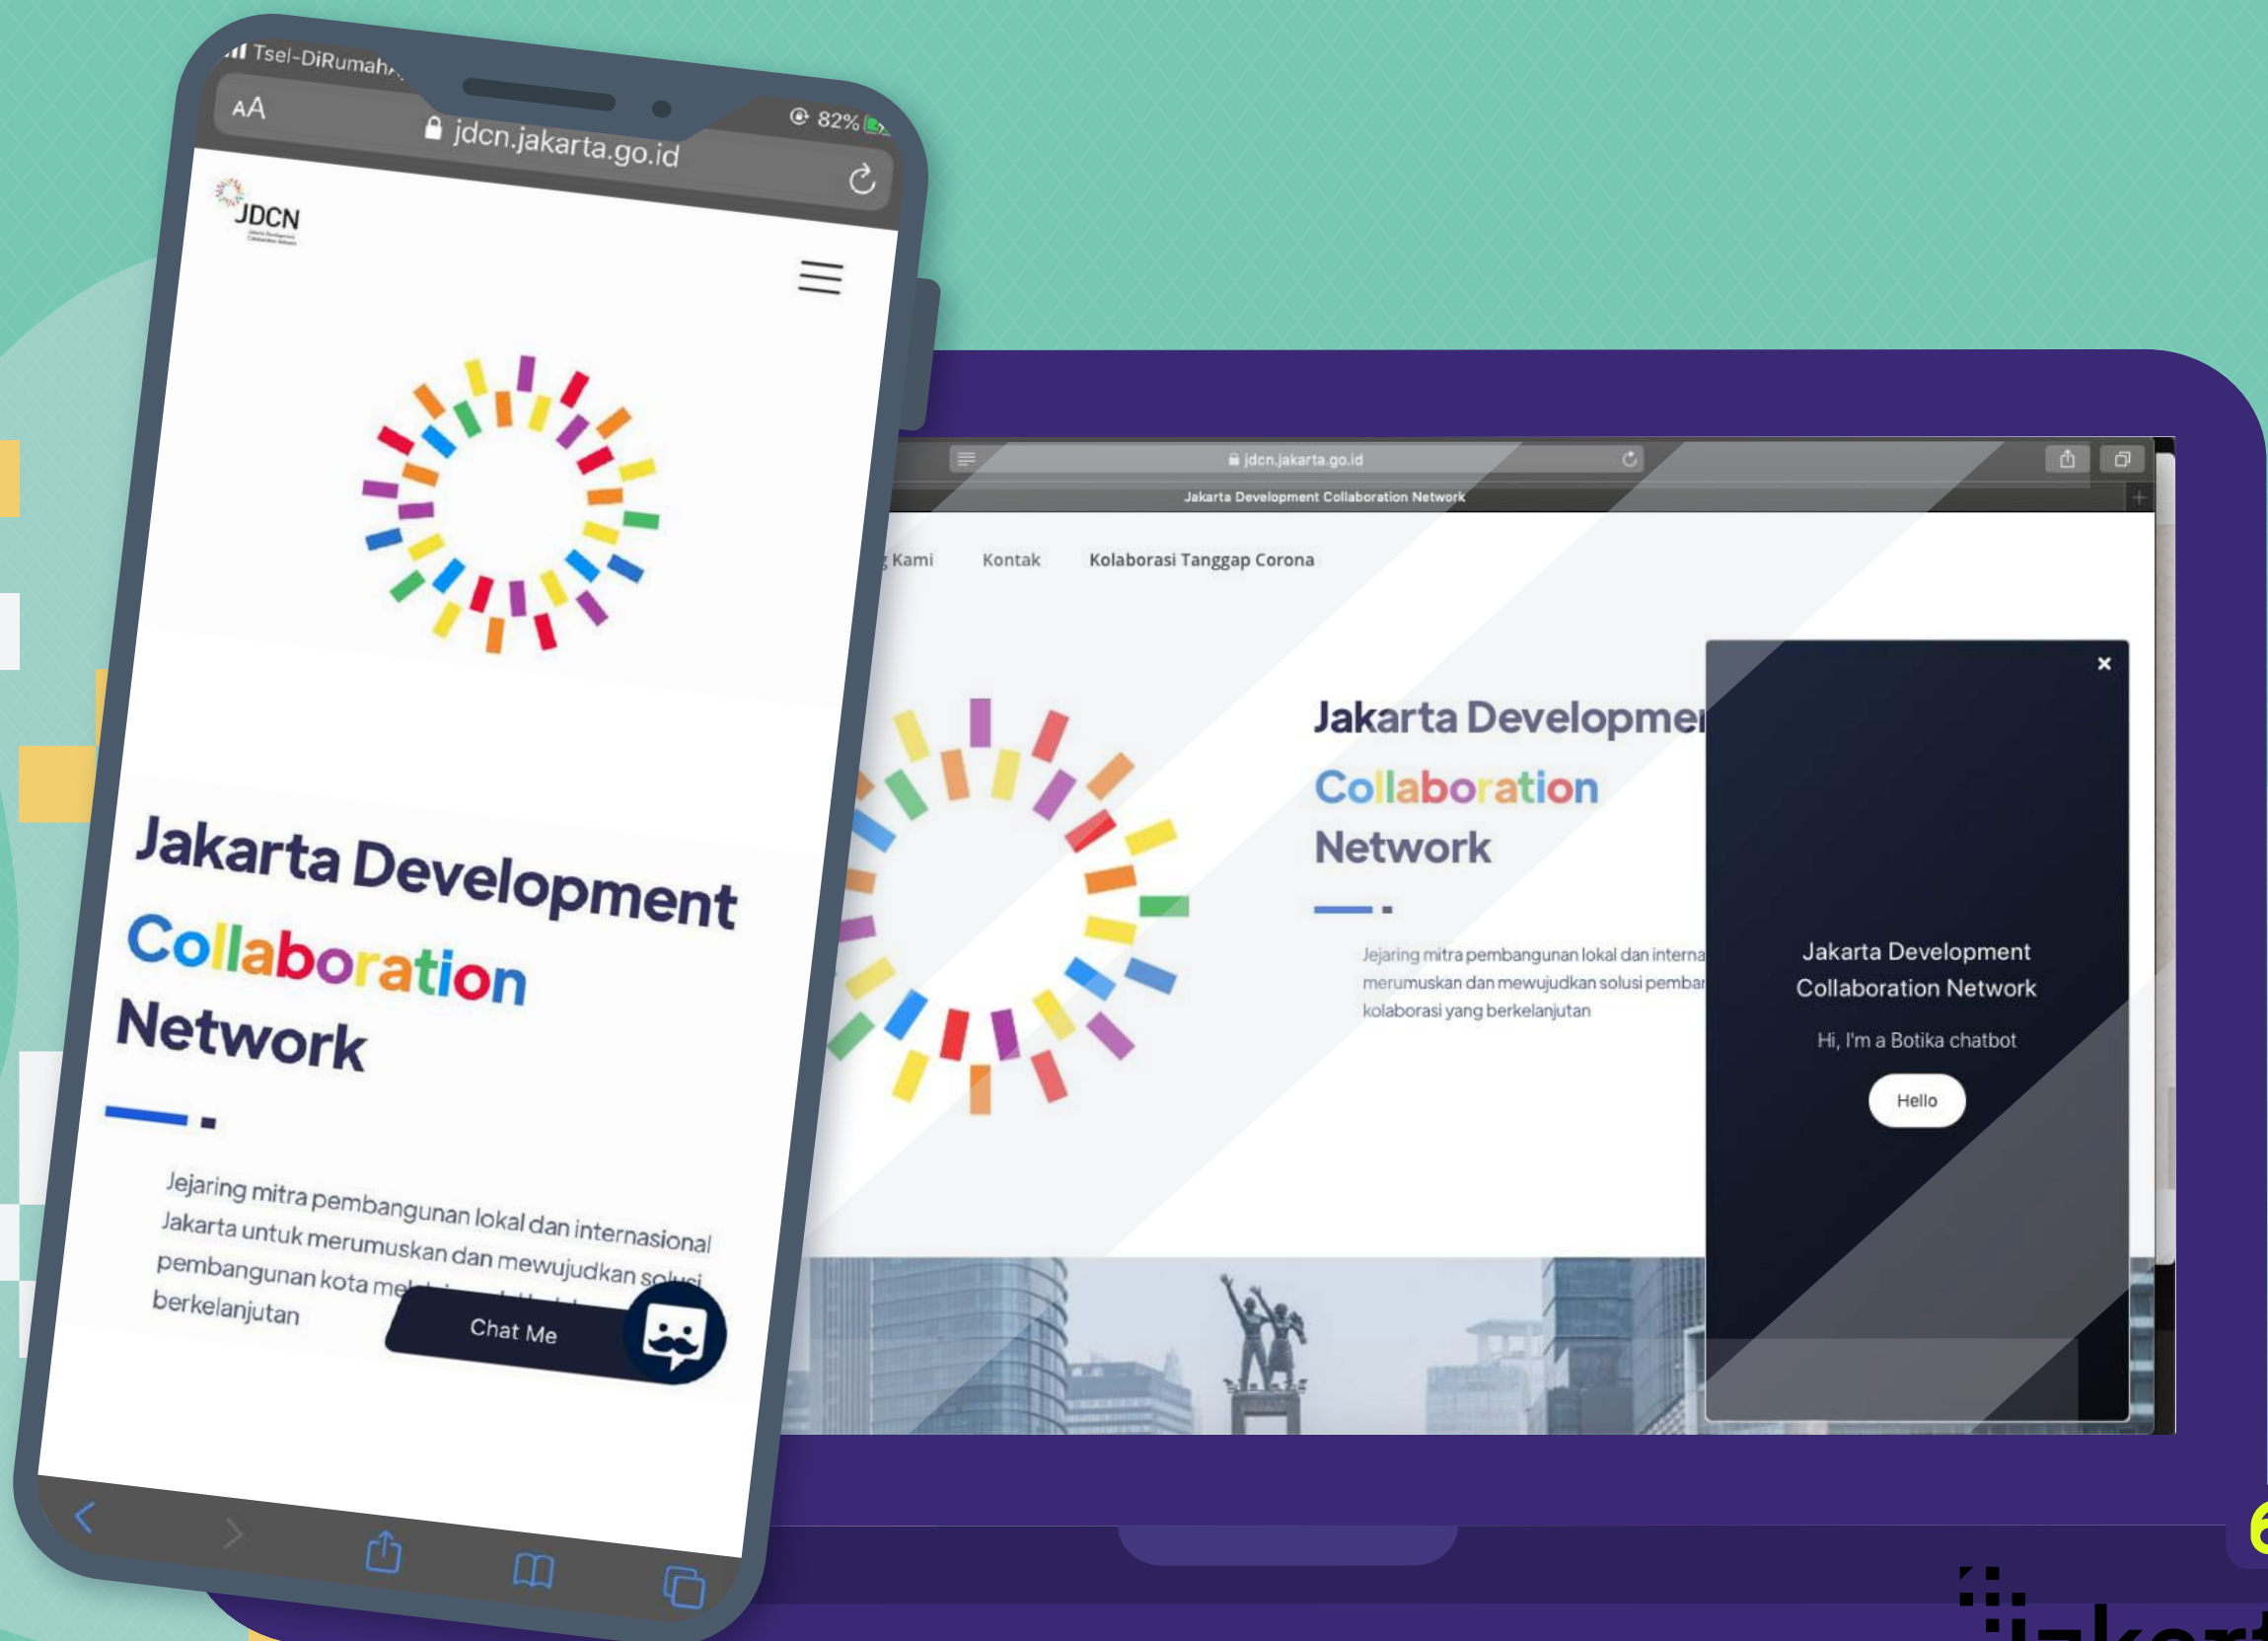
Tsel-DiRumah

AA

jdcn.jakarta.go.id

82%

JDCN

Jakarta Development Collaboration Network

Jejaring mitra pembangunan lokal dan internasional Jakarta untuk merumuskan dan mewujudkan solusi pembangunan kota me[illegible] berkelanjutan

Chat Me

jdcn.jakarta.go.id

Jakarta Development Collaboration Network

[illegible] Kami Kontak Kolaborasi Tanggap Corona

Jakarta Developme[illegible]

Collaboration

Network

Jejaring mitra pembangunan lokal dan interna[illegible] merumuskan dan mewujudkan solusi pemba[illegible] kolaborasi yang berkelanjutan

×

Jakarta Development Collaboration Network

Hi, I'm a Botika chatbot

Hello

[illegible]